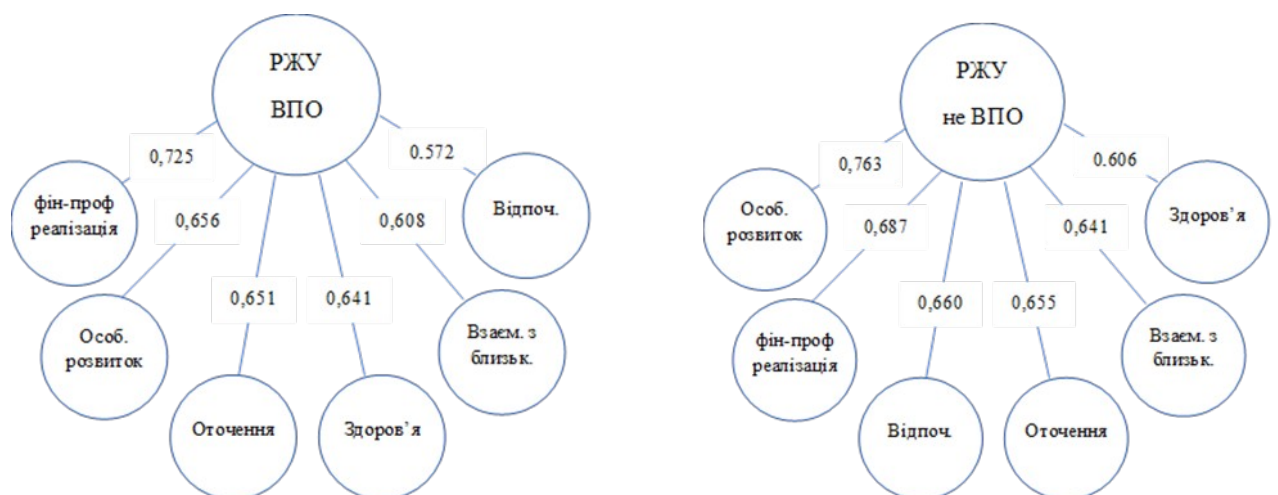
РЖУ
ВПО

0,725
фін-проф реалізація
0,656
Особ. розвиток
0,651
Оточення
0,641
Здоров'я
0,608
Взаєм. з близьк.
0.572
Відпоч.

РЖУ
не ВПО

0,763
Особ. розвиток
0,687
фін-проф реалізація
0,660
Відпоч.
0,655
Оточення
0,641
Взаєм. з близьк.
0.606
Здоров'я